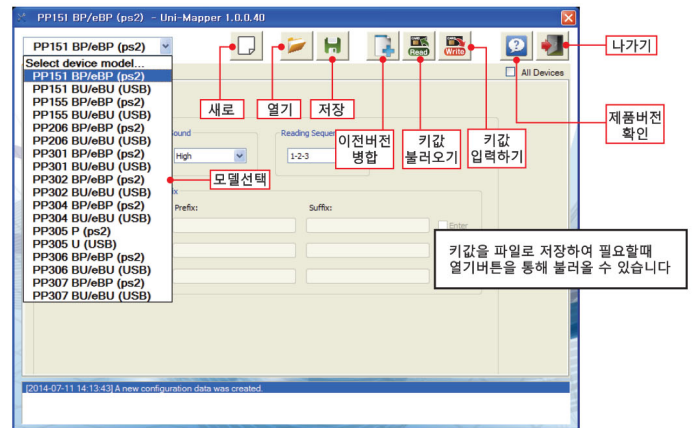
PP151 BP/eBP (ps2) - Uni-Mapper 1.0.0.40

PP151 BP/eBP (ps2)

Select device model...
PP151 BP/eBP (ps2)
PP151 BU/eBU (USB)
PP155 BP/eBP (ps2)
PP155 BU/eBU (USB)
PP206 BP/eBP (ps2)
PP206 BU/eBU (USB)
PP301 BP/eBP (ps2)
PP301 BU/eBU (USB)
PP302 BP/eBP (ps2)
PP302 BU/eBU (USB)
PP304 BP/eBP (ps2)
PP304 BU/eBU (USB)
PP305 P (ps2)
PP305 U (USB)
PP306 BP/eBP (ps2)
PP306 BU/eBU (USB)
PP307 BP/eBP (ps2)
PP307 BU/eBU (USB)

Read
Write
All Devices

새로
열기
저장
이전버전 병합
키값 불러오기
키값 입력하기
제품버전 확인
나가기
모델선택

ound
High
Reading Seque
1-2-3
x
Prefix:
Suffix:
Enter

키값을 파일로 저장하여 필요할때 열기버튼을 통해 불러올 수 있습니다

[2014-07-11 14:13:43] A new configuration data was created.